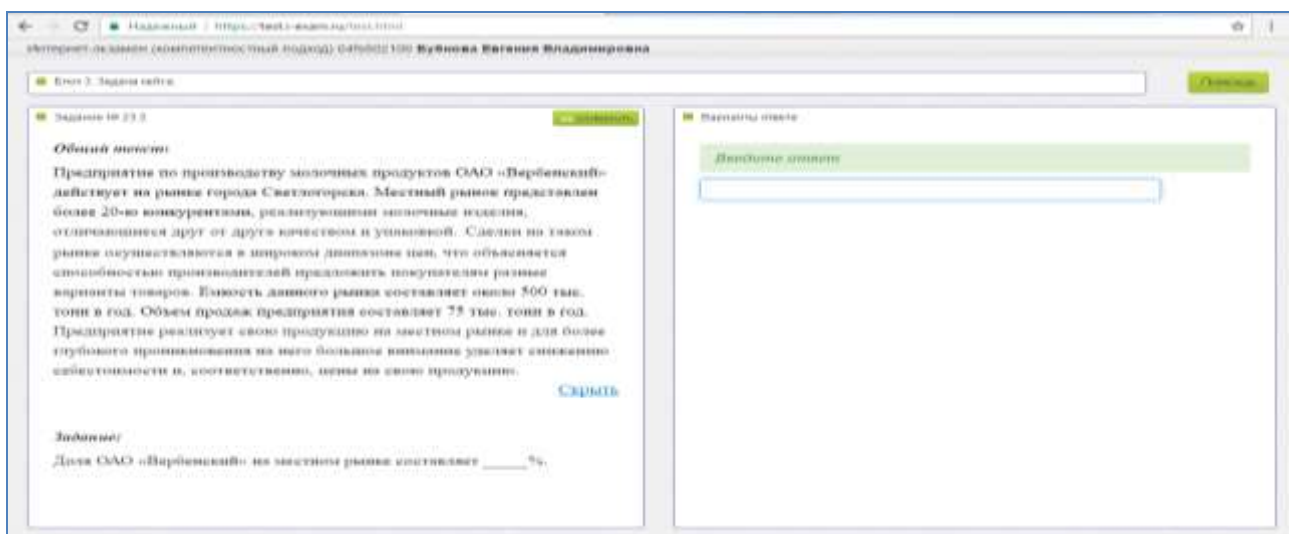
Надежный | https://test.i-exam.ru/test.html

Интернет-экзамен (компетентностный подход) 0450021100 Бубнова Евгения Владимировна

Блок 2. Задачи кейса

Помощь

Задание № 23.3

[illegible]

Общий текст:

Предприятие по производству молочных продуктов ОАО «Вербенский» действует на рынке города Светлогорска. Местный рынок представлен более 20-ю конкурентами, реализующими молочные изделия, отличающиеся друг от друга качеством и упаковкой. Сделки на таком рынке осуществляются в широком диапазоне цен, что объясняется способностью производителей предложить покупателям разные варианты товаров. Емкость данного рынка составляет около 500 тыс. тонн в год. Объем продаж предприятия составляет 75 тыс. тонн в год. Предприятие реализует свою продукцию на местном рынке и для более глубокого проникновения на него большое внимание уделяет снижению себестоимости и, соответственно, цены на свою продукцию.

Скрыть

Задание:

Доля ОАО «Вербенский» на местном рынке составляет _____%.

Варианты ответа

Введите ответ